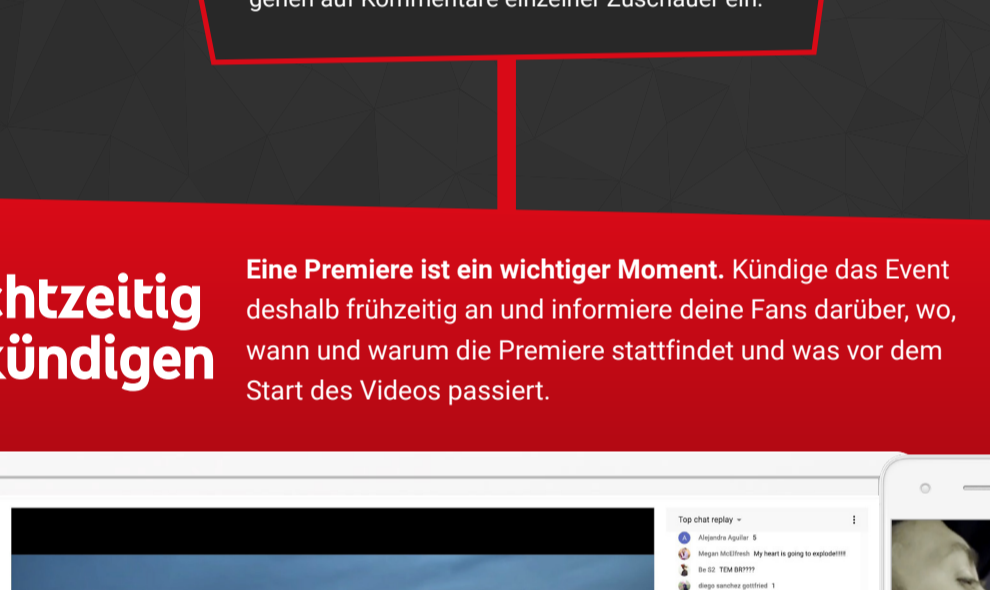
gehen auf Kommentare einzelner Zuschauer ein.

htzeitig
kündigen

**Eine Premiere ist ein wichtiger Moment.** Kündige das Event deshalb frühzeitig an und informiere deine Fans darüber, wo, wann und warum die Premiere stattfindet und was vor dem Start des Videos passiert.

Top chat replay

Alejandra Aguilar 5

Megan McElfresh My heart is going to explode!!!!!

Be S2 TEM BR????

diego sanchez gottfried 1